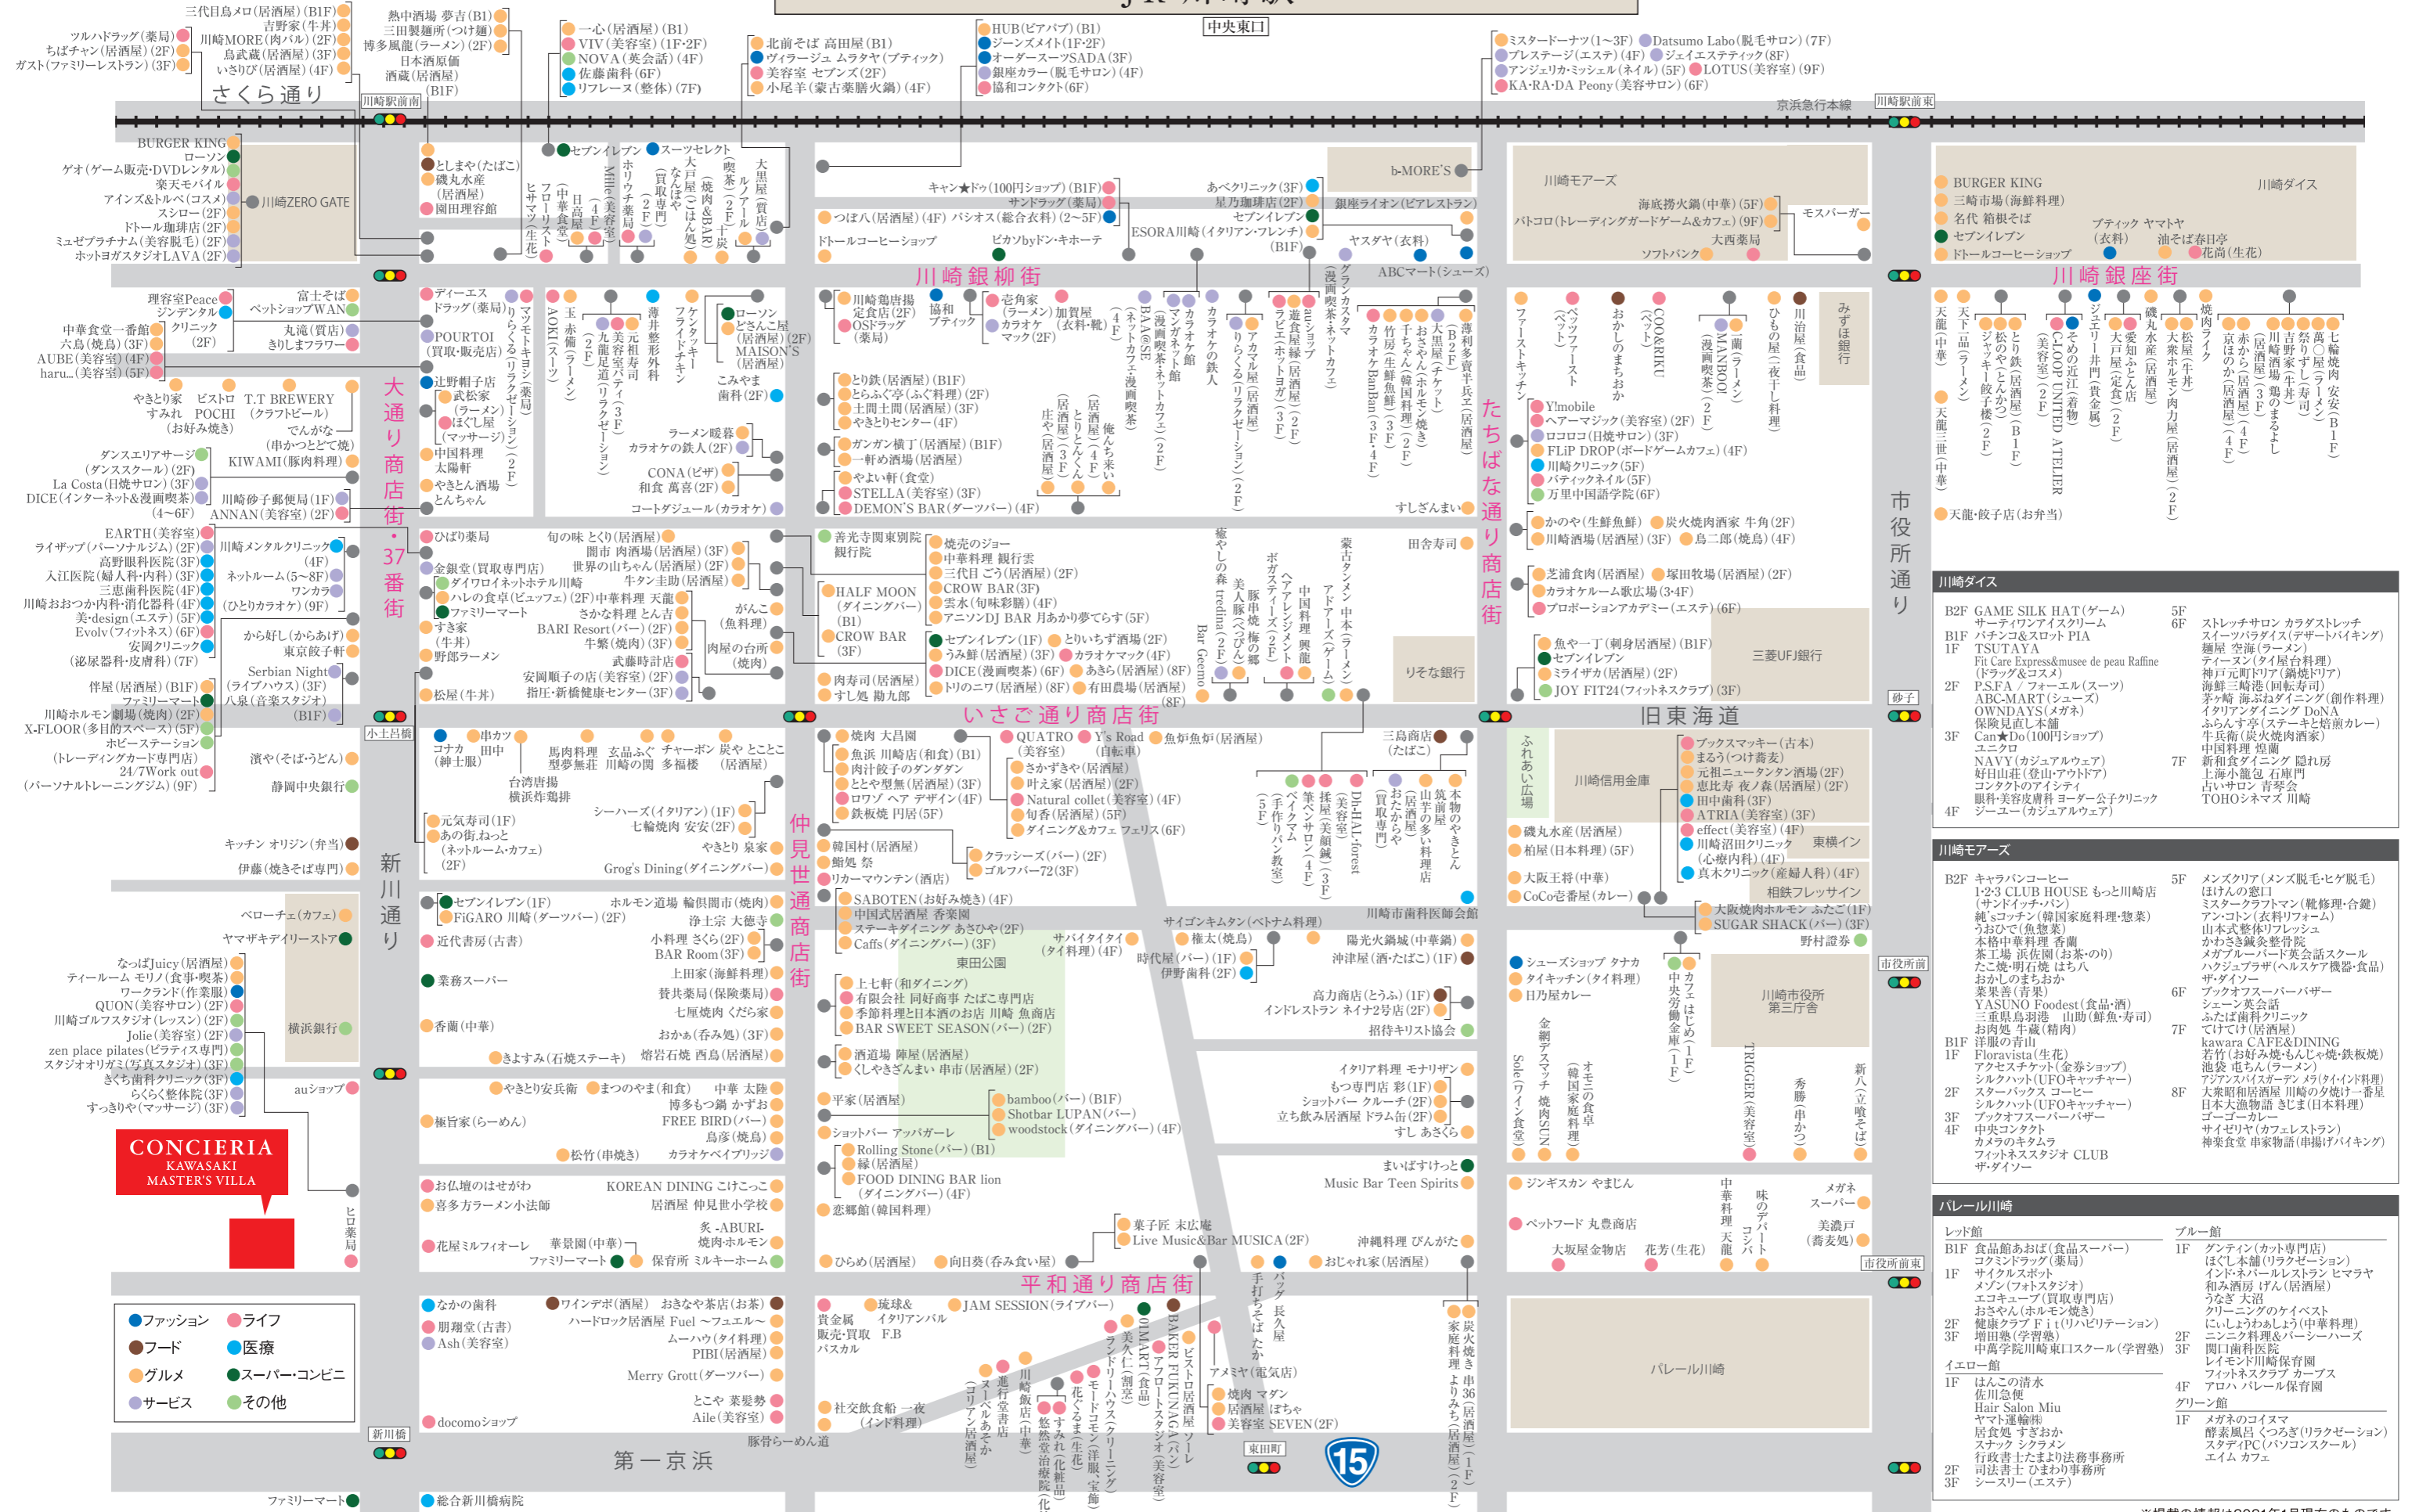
さくら通り

三代目鳥メロ(居酒屋)(B1F)
吉野家(牛丼)
川崎MORE(肉バル)(2F)
鳥武蔵(居酒屋)(3F)
いさりび(居酒屋)(4F)
ツルハドラッグ(薬局)
ちばチャン(居酒屋)(2F)
ガスト(ファミリーレストラン)(3F)

熱中酒場 夢吉(B1)
三田製麺所(つけ麺)
博多風龍(ラーメン)(2F)
日本酒原価
酒蔵(居酒屋)
(B1F)

一心(居酒屋)(B1)
VIV(美容室)(1F·2F)
NOVA(英会話)(4F)
佐藤歯科(6F)
リフレーヌ(整体)(7F)

北前そば 高田屋(B1)
ヴィラージュ ムラタヤ(ブティック)
美容室 セブンズ(2F)
小尾羊(蒙古薬膳火鍋)(4F)

中央東口

HUB(ビアパブ)(B1)
ジーンズメイト(1F·2F)
オーダースーツSADA(3F)
銀座カラー(脱毛サロン)(4F)
協和コンタクト(6F)

ミスタードーナツ(1~3F) Datsumo Labo(脱毛サロン)(7F)
プレステージ(エステ)(4F) ジェイエステティック(8F)
アンジェリカ·ミッシェル(ネイル)(5F) LOTUS(美容室)(9F)
KA·RA·DA Peony(美容サロン)(6F)

川崎駅前南
京浜急行本線
川崎駅前東

BURGER KING
ローソン
ゲオ(ゲーム販売·DVDレンタル)
楽天モバイル
アインズ&トルペ(コスメ)
スシロー(2F)
ドトール珈琲店(2F)
ミュゼプラチナム(美容脱毛)(2F)
ホットヨガスタジオLAVA(2F)
川崎ZERO GATE

としまや(たばこ)
磯丸水産
(居酒屋)
園田理容館

セブンイレブン スーツセレクト

キャン★ドゥ(100円ショップ)(B1F)
サンドラッグ(薬局)
つぼ八(居酒屋)(4F) パシオス(総合衣料)(2~5F)
ドトールコーヒーショップ
ピカソbyドン·キホーテ
あべクリニック(3F)
星乃珈琲店(2F)
セブンイレブン
ESORA川崎(イタリアン·フレンチ)(B1F)
b-MORE'S
銀座ライオン(ビアレストラン)
ヤスダヤ(衣料)
ABCマート(シューズ)

川崎モアーズ
海底撈火鍋(中華)(5F)
バトコロ(トレーディングガードゲーム&カフェ)(9F)
大西薬局
ソフトバンク
モスバーガー

BURGER KING
三崎市場(海鮮料理)
名代 箱根そば
セブンイレブン
ドトールコーヒーショップ
ブティック ヤマトヤ(衣料)
油そば春日亭
花商(生花)
川崎ダイス

川崎銀柳街
川崎銀座街

理容室Peace
ジンデンタル
中華食堂一番館
六角(焼鳥)(3F)
AUBE(美容室)(4F)
haru...(美容室)(5F)
富士そば
ペットショップWAN
クリニック(2F)
丸満(質店)
きりしまフラワー

やきとり家 すみれ ビストロ POCHI T.T BREWERY(クラフトビール)
(お好み焼き)
でんがな(串かつとどて焼)
ダンスエリアサージ(ダンススクール)(2F)
KIWAMI(豚肉料理)
La Costa(日焼サロン)(3F)
DICE(インターネット&漫画喫茶)(4~6F)
川崎砂子郵便局(1F)
ANNAN(美容室)(2F)

大通り商店街·37番街

ディーエス ドラッグ(薬局)
POURTOI(買取·販売店)
辻野帽子店
武松家(ラーメン)
ほぐし屋(マッサージ)
中国料理 太陽軒
やきとん酒場 とんちゃん

ローソン
どさんこ屋(居酒屋)(2F)
MAISON'S(居酒屋)
こみやま歯科(2F)
ラーメン暖暮
カラオケの鉄人(2F)
CONA(ピザ)
和食 萬喜(2F)
コートダジュール(カラオケ)

とり鉄(居酒屋)(B1F)
とらふぐ亭(ふぐ料理)(2F)
土間土間(居酒屋)(3F)
やきとりセンター(4F)
ガンガン横丁(居酒屋)(B1F)
一軒め酒場(居酒屋)
やよい軒(食堂)
STELLA(美容室)(3F)
DEMON'S BAR(ダーツバー)(4F)

川崎鶏唐揚 定食店(2F)
OSドラッグ(薬局)
協和ブティック
壱角家(ラーメン)
カラオケマック(2F)
加賀屋(衣料·靴)

すしざんまい

EARTH(美容室)
ライザップ(パーソナルジム)(2F)
高野眼科医院(3F)
入江医院(婦人科·内科)(3F)
三恵歯科医院(4F)
川崎おおつか内科·消化器科(4F)
美·design(エステ)(5F)
Evolv(フィットネス)(6F)
安岡クリニック(泌尿器科·皮膚科)(7F)
佯屋(居酒屋)(B1F)
ファミリーマート
川崎ホルモン劇場(焼肉)(2F)
X-FLOOR(多目的スペース)(5F)
川崎メンタルクリニック
ネットルーム(5~8F)
ワンカラ(ひとりカラオケ)(9F)
から好し(からあげ)
東京餃子軒
Serbian Night(ライブハウス)(3F)
八泉(音楽スタジオ)(B1F)

ひばり薬局
金銀堂(メガネ)
ダイワロイネットホテル川崎
ファミリーマート
すき家(牛丼)
野郎ラーメン
松屋(牛丼)
旬の味 とくり(居酒屋)
闇市 肉酒場(居酒屋)(3F)
世界の山ちゃん(居酒屋)(2F)
牛角主助(居酒屋)
八坂の食卓(ビュッフェ)(2F)中華料理 天龍
BARI Resort(バー)(2F)
さかな料理 とん吉
牛繁(焼肉)(3F)
武藤時計店
安岡順子の店(美容室)(2F)
指圧·新橋健康センター(3F)
がんこ(魚料理)
肉屋の台所(焼肉)

善光寺川崎東別院 親行院
HALF MOON(ダイニングバー)(B1)
CROW BAR(3F)
肉寿司(居酒屋)
すし処 勘九郎
焼売のジョー
中華料理 親行雲
三代目 ごう(居酒屋)(2F)
CROW BAR(3F)
雲水(旬菜彩膳)(4F)
アニソンDJ BAR 月あかり夢でらす(5F)
セブンイレブン(1F) とりいちず酒場(2F)
うみ鮮(居酒屋)(3F) カラオケマック(4F)
DICE(漫画喫茶)(6F) あきら(居酒屋)(8F)
トリのニワ(居酒屋)(8F) 有田農場(居酒屋)(8F)

田舎寿司
りそな銀行

たちばな通り商店街

Y!mobile
ヘアーマジック(美容室)(2F)
ロコロコ(日焼サロン)(3F)
FLiP DROP(ボードゲームカフェ)(4F)
川崎クリニック(5F)
パティックネイル(5F)
万里中国語学院(6F)
かのや(生鮮魚鮮) 炭火焼肉家 牛角(2F)
川崎酒場(居酒屋)(3F) 鳥二郎(焼鳥)(4F)
芝浦食肉(居酒屋) 塚田牧場(居酒屋)(2F)
カラオケルーム歌広場(3·4F)
プロポーションアカデミー(エステ)(6F)
魚や一丁(刺身居酒屋)(B1F)
セブンイレブン
ミライザ(居酒屋)(2F)
JOY FIT24(フィットネスクラブ)(3F)
三菱UFJ銀行

天龍·餃子店(お弁当)

市役所通り

川崎ダイス
B2F GAME SILK HAT(ゲーム)
サーティワンアイスクリーム
B1F パチンコ&スロット PIA
1F TSUTAYA
Fit Care Express&musee de peau Raffine
(ドラッグ&コスメ)
2F P.S.F.A / フォーエル(スーツ)
ABC-MART(シューズ)
OWNDAYS(メガネ)
保険見直し本舗
3F Can★Do(100円ショップ)
ユニクロ
NAVY(カジュアルウェア)
好日山荘(登山·アウトドア)
コンタクトのアイシティ
眼科·美容皮膚科 ヨーダー公子クリニック
4F ジーユー(カジュアルウェア)
5F
6F ストレッチサロン カラダストレッチ
スイーツパラダイス(デザートバイキング)
麺屋 空海(ラーメン)
ティーヌン(タイ屋台料理)
神戸元町ドリア(鍋焼ドリア)
海鮮三崎港(回転寿司)
茅ヶ崎 海ぶねダイニング(創作料理)
イタリアンダイニング DoNA
ふらんす亭(ステーキと焙煎カレー)
牛兵衛(炭火焼肉酒家)
中国料理 煌蘭
7F 新和食ダイニング 隠れ房
上海小籠包 石庫門
占いサロン 青琴会
TOHOシネマズ 川崎

砂子
旧東海道

小土呂橋
いさご通り商店街

串カツ 田中
コナカ(紳士服)
馬肉料理 型夢無荘
玄品ふぐ 川崎の関
チャーボン 多福楼
炭や とことこ(居酒屋)
台湾唐揚 横浜炸鶏排
元気寿司(1F)
あの街,ねっと(ネットルーム·カフェ)(2F)
シーハーズ(イタリアン)(1F)
七輪焼肉 安安(2F)
やきとり 泉家
Grog's Dining(ダイニングバー)

焼肉 大昌園
魚浜 川崎店(和食)(B1)
肉汁餃子のダンダダン
ととや型無(居酒屋)(3F)
ロワゾ ヘア デザイン(4F)
鉄板焼 円居(5F)
QUATTRO(美容室)
Y's Road(自転車)
魚炉魚炉(居酒屋)
さかずきや(居酒屋)
叶えまち(居酒屋)(2F)
Natural collet(美容室)(4F)
旬香(居酒屋)(5F)
ダイニング&カフェ フェリス(6F)
韓国村(居酒屋)
餅処 祭
リカーマウンテン(酒店)
クラッシーズ(バー)(2F)
ゴルフバー72(3F)

三島商店(たばこ)

川崎信用金庫
ブックスマッキー(古本)
まるう(つけ蕎麦)
元祖ニュータンタン酒場(2F)
恵比寿 夜ノ森(居酒屋)(2F)
田中歯科(3F)
ATRIA(美容室)(3F)
effect(美容室)(4F)
川崎沼田クリニック(心療内科)(4F)
真木クリニック(産婦人科)(4F)
東横イン
相鉄フレッサイン
ふれあい広場
磯丸水産(居酒屋)
柏屋(日本料理)(5F)
大阪王将(中華)
CoCo壱番屋(カレー)

新川通り

キッチン オリジン(弁当)
伊藤(焼きそば専門)
浜や(そば·うどん)
静岡中央銀行
ペローチェ(カフェ)
ヤマザキデイリーストア

仲見世通商店街

セブンイレブン(1F)
FiGARO 川崎(ダーツバー)(2F)
近代書房(古書)
業務スーパー
香蘭(中華)
ホルモン道場 輪貝閣市(焼肉)
浄土宗 大徳寺
小料理 さくら(2F)
BAR Room(3F)
上田家(海鮮料理)
賛共薬局(保険薬局)
七厘焼肉 くだら家
おかぁ(呑み処)(3F)
きよすみ(石焼ステーキ)
熔岩石焼 西鳥(居酒屋)

SABOTEN(お好み焼き)(4F)
中国式居酒屋 香秦園
ステーキダイニング あさひや(2F)
Caffs(ダイニングバー)(3F)
サバイタイタイ(タイ料理)(4F)
東田公園
上七軒(和ダイニング)
有限会社 同好商事 たばこ専門店
季節料理と日本酒のお店 川崎 魚商店
BAR SWEET SEASON(バー)(2F)
酒道場 陣屋(居酒屋)
くしやきさんまい 串市(居酒屋)(2F)

サイゴンキムタン(ベトナム料理)
川崎市歯科医師会館
権太(焼鳥)
陽光火鍋城(中華鍋)
時代屋(バー)(1F)
伊野歯科(2F)
沖津屋(酒·たばこ)(1F)
高力商店(とうふ)(1F)
インドレストラン ネイナ2号店(2F)
招待キリスト協会

シューズショップ タナカ
タイキッチン(タイ料理)
日乃屋カレー
川崎市役所第三庁舎
大阪焼肉ホルモン ふたご(1F)
SUGAR SHACK(バー)(3F)
野村證券

なっぱJuicy(居酒屋)
ティールーム モリノ(食事·喫茶)
ワークランド(作業服)
QUON(美容サロン)(2F)
川崎ゴルフスタジオ(レッスン)(2F)
Jolie(美容室)(2F)
zen place pilates(ピラティス専門)(3F)
スタジオオリガミ(写真スタジオ)(3F)
きくち歯科クリニック(3F)
らくらく整体院(3F)
すっきりや(マッサージ)(3F)
横浜銀行
auショップ

CONCIERIA
KAWASAKI
MASTER'S VILLA

やきとり安兵衛 まつのやま(和食)
極旨家(らーめん)
中華 大陸
博多もつ鍋 かずお
FREE BIRD(バー)
鳥家(焼鳥)
松竹(串焼き)
カラオケベイブリッジ

平家(居酒屋)
ショットバー アッパーカーレ
bamboo(バー)(B1F)
Shotbar LUPAN(バー)
woodstock(ダイニングバー)(4F)
Rolling Stone(バー)(B1)
縁(居酒屋)
FOOD DINING BAR lion(ダイニングバー)(4F)
恋郷館(韓国料理)

イタリア料理 モナリザン
もつ専門店 彩(1F)
ショットバー クルーチ(2F)
立ち飲み居酒屋 ドラム缶(2F)
すし あさくら
まいばすけっと
Music Bar Teen Spirits

ジンギスカン やまじん
ペットフード 丸豊商店
大坂屋金物店
花芳(生花)
メガネスーパー
美濃戸(蕎麦処)

お仏壇のはせがわ
喜多方ラーメン小法師
花屋ミルフィオーレ
KOREAN DINING こけこっこ
居酒屋 伸見世小学校
炙-ABURI-焼肉·ホルモン
華景閣(中華)
ファミリーマート
保育所 ミルキーホーム

ひらめ(居酒屋)
向日葵(呑み食い屋)
菓子匠 末広庵
Live Music&Bar MUSICA(2F)
沖縄料理 びんがた
おじゃれ家(居酒屋)

ヒロ薬局

市役所前
市役所前東

平和通り商店街

ファッション
ライフ
フード
医療
グルメ
スーパー·コンビニ
サービス
その他

なかの歯科
朋翔堂(古書)
Ash(美容室)
docomoショップ
ワインデポ(酒屋) おきなや茶店(お茶)
ハードロック居酒屋 Fuel ~フエル~
ムーハウ(タイ料理)
PIBI(居酒屋)
Merry Grott(ダーツバー)
とこや 菜髪努
Aile(美容室)

貴金属 販売·買取 バスカル
琉球&イタリアンバル F.B
JAM SESSION(ライブバー)
社交飲食船 一夜(インド料理)
豚骨らーめん道

アメミヤ(電気店)
焼肉 マダン
居酒屋 ぼちゃ
美容室 SEVEN(2F)
東田町

パレール川崎

新川橋
第一京浜
ファミリーマート
総合新川橋病院

川崎モアーズ
B2F キャラバンコーヒー
1·2·3 CLUB HOUSE もっと川崎店(サンドイッチ·パン)
純'sコッチャン(韓国家庭料理·惣菜)
うおひで(魚惣菜)
本格中華料理 香願
茶工場 浜佐園(お茶·のり)
たこ焼·明石焼 はち八
おかしのまちおか
菜菜香(青果)
YASUNO Foodest(食品·酒)
三重県鳥羽港 山助(鮮魚·寿司)
お肉処 牛蔵(精肉)
B1F 洋服の青山
1F Floravista(生花)
アクセスチケット(金券ショップ)
シルクハット(UFOキャッチャー)
2F スターバックス コーヒー
シルクハット(UFOキャッチャー)
3F ブックオフスーパーバザー
4F 中央コンタクト
カメラのキタムラ
フィットネススタジオ CLUB
ザ·ダイソー
5F メンズクリア(メンズ脱毛·ヒゲ脱毛)
ほけんの窓口
ミスターミニット(靴修理·合鍵)
アン·コトン(衣料リフォーム)
山本式整体リフレッシュ
かわさき鍼灸整骨院
メガブルーバード英会話スクール
ハクジュプラザ(ヘルスケア機器·食品)
ザ·ダイソー
6F ブックオフスーパーバザー
シェーン英会話
ふたば歯科クリニック
7F てけてけ(居酒屋)
kawara CAFE&DINING
若竹(お好み焼·もんじゃ焼·鉄板焼)
池袋 屯ちん(ラーメン)
アジアンスパイスガーデン メラ(タイ·インド料理)
8F 大衆和鮮酒場 川崎の夕焼け一番星
日本大漁物語 さじま(日本料理)
ゴーゴーカレー
サイゼリヤ(カフェレストラン)
神楽食堂 串家物語(串揚げバイキング)

パレール川崎
レッド館
B1F 食品館あおば(食品スーパー)
コクミンドラッグ(薬局)
1F サイクルスポット
メゾン(フォトスタジオ)
エコキューブ(買取専門店)
おさかん(ホルモン焼き)
2F 健康クラブ Fit(リハビリテーション)
3F 増田塾(学習塾)
中萬学院川崎東口スクール(学習塾)
イエロー館
1F はんこの清水
佐川急便
Hair Salon Miu
ヤマト運輸(株)
居食処 すぎおか
スナック シクラメン
司法書士たまより法務事務所
2F 司法書士 ひわり事務所
3F シースリー(エステ)
ブルー館
1F グンティン(カット専門店)
ほぐし本舗(リラクゼーション)
インド·ネパールレストラン ヒマラヤ
和み酒房 げん(居酒屋)
うなぎ 大沼
クリーニングのケイベスト
にいしょうわしょう(中華料理)
2F ニンニク料理&バーシーハーズ
3F 関口歯科医院
レイモンド川崎保育園
フィットネスクラブ カーブス
4F アロハ パレール保育園
グリーン館
1F メガネのコイヌマ
酵素風呂 くつろぎ(リラクゼーション)
スタディPC(パソコンスクール)
エイム カフェ

15